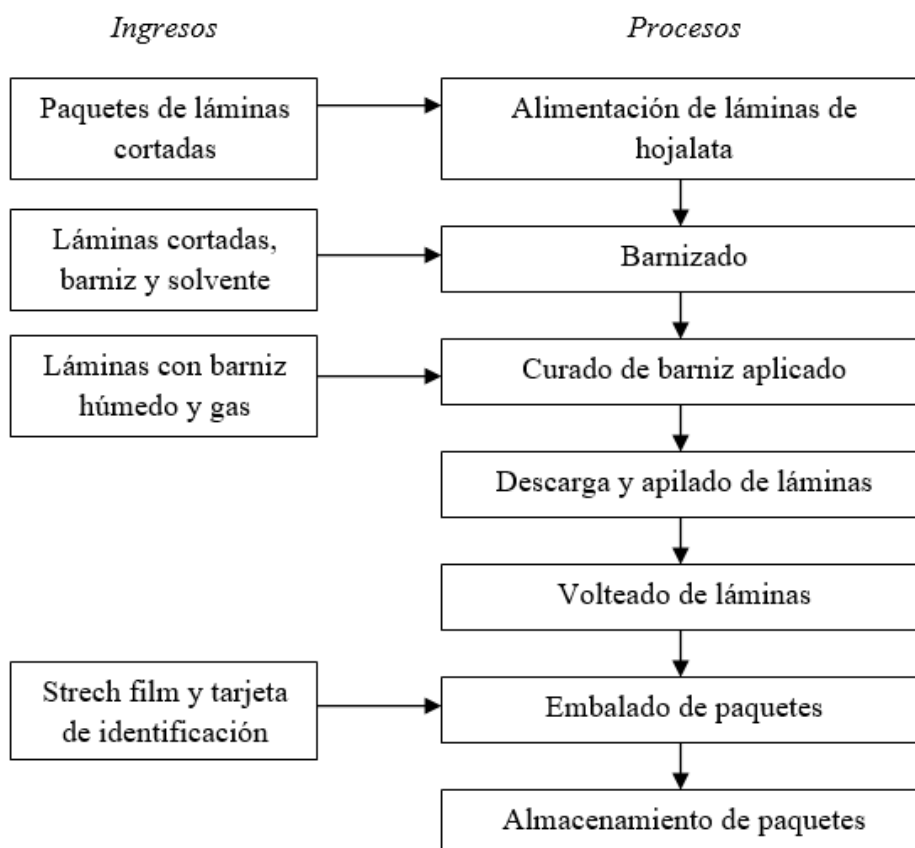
Ingresos

Procesos

Paquetes de láminas cortadas

Alimentación de láminas de hojalata

Láminas cortadas, barniz y solvente

Barnizado

Láminas con barniz húmedo y gas

Curado de barniz aplicado

Descarga y apilado de láminas

Volteado de láminas

Strech film y tarjeta de identificación

Embalado de paquetes

Almacenamiento de paquetes